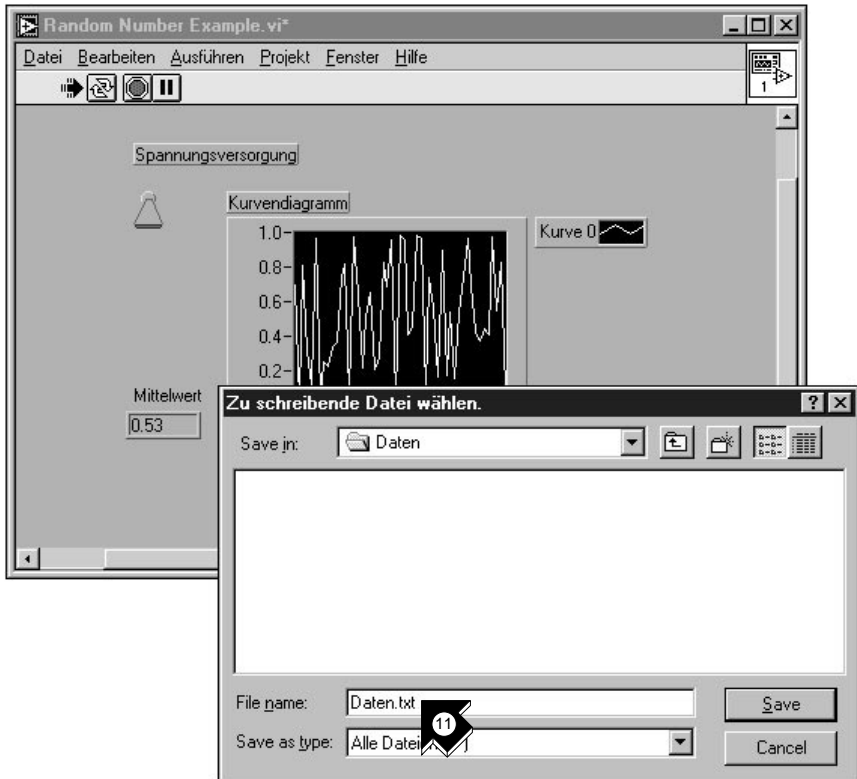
Random Number Example.vi*

Datei Bearbeiten Ausführen Projekt Fenster Hilfe

1

Spannungsversorgung

Kurvendiagramm

1.0
0.8
0.6
0.4
0.2

Kurve 0

Mittelwert

0.53

Zu schreibende Datei wählen.

Save in: Daten

File name: Daten.txt

Save as type: Alle Datei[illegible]

Save

Cancel

11